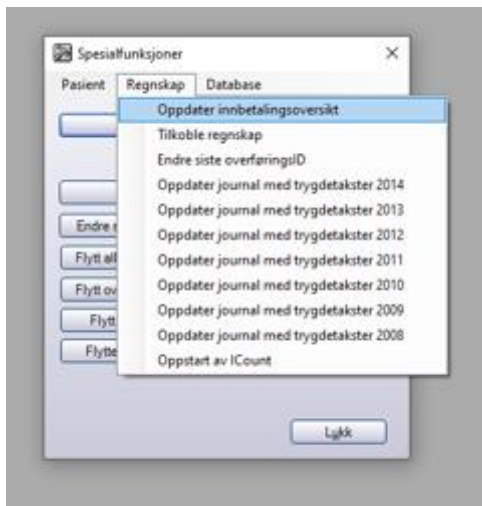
Spesialfunksjoner

Pasient Regnskap Database

Oppdater innbetalingsoversikt
Tilkoble regnskap
Endre siste overføringsID
Oppdater journal med trygdetakster 2014
Oppdater journal med trygdetakster 2013
Oppdater journal med trygdetakster 2012
Oppdater journal med trygdetakster 2011
Oppdater journal med trygdetakster 2010
Oppdater journal med trygdetakster 2009
Oppdater journal med trygdetakster 2008
Oppstart av ICount

Endre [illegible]
Flytt all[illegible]
Flytt ov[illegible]
Flytt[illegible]
Flytte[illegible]

Lukk